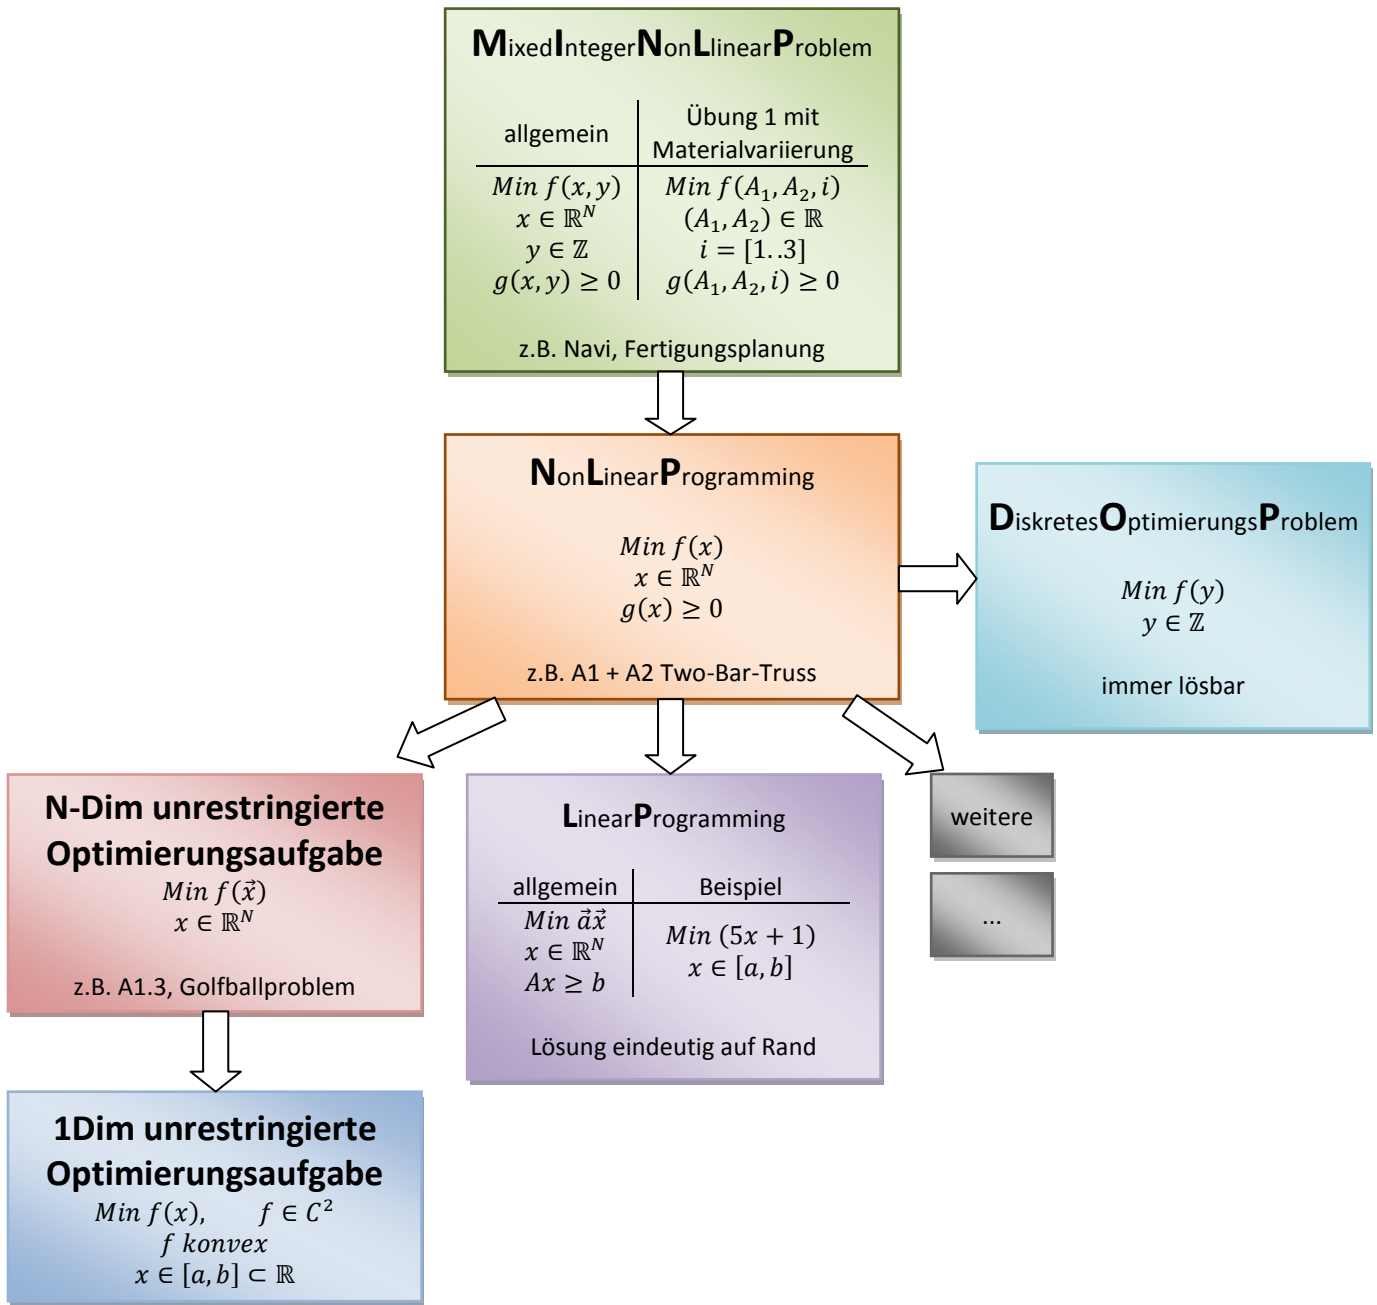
MixedIntegerNonLlinearProblem

| allgemein | Übung 1 mit Materialvariierung |
|---|---|
| $Min\ f(x,y)$ $x \in \mathbb{R}^N$ $y \in \mathbb{Z}$ $g(x,y) \geq 0$ | $Min\ f(A_1, A_2, i)$ $(A_1, A_2) \in \mathbb{R}$ $i = [1..3]$ $g(A_1, A_2, i) \geq 0$ |

z.B. Navi, Fertigungsplanung

NonLinearProgramming

$Min\ f(x)$
$x \in \mathbb{R}^N$
$g(x) \geq 0$

z.B. A1 + A2 Two-Bar-Truss

DiskretesOptimierungsProblem

$Min\ f(y)$
$y \in \mathbb{Z}$

immer lösbar

N-Dim unrestringierte Optimierungsaufgabe

$Min\ f(\vec{x})$
$x \in \mathbb{R}^N$

z.B. A1.3, Golfballproblem

LinearProgramming

| allgemein | Beispiel |
|---|---|
| $Min\ \vec{a}\vec{x}$ $x \in \mathbb{R}^N$ $Ax \geq b$ | $Min\ (5x + 1)$ $x \in [a, b]$ |

Lösung eindeutig auf Rand

weitere

...

1Dim unrestringierte Optimierungsaufgabe

$Min\ f(x), \quad f \in C^2$
$f\ konvex$
$x \in [a, b] \subset \mathbb{R}$